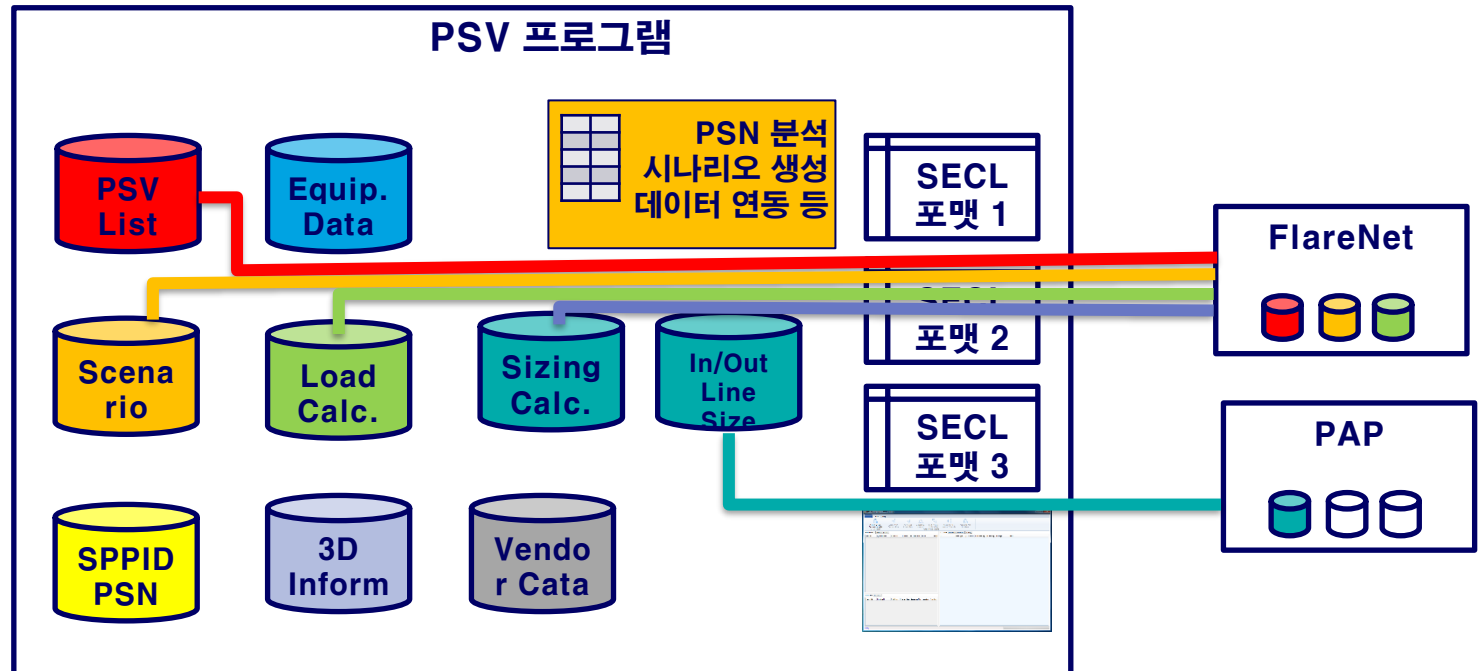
PSV 프로그램

PSV List

Equip. Data

PSN 분석
시나리오 생성
데이터 연동 등

SECL 포맷 1

FlareNet

Scena rio

Load Calc.

Sizing Calc.

In/Out Line Size

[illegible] 포맷 2

SECL 포맷 3

PAP

SPPID PSN

3D Inform

Vendo r Cata